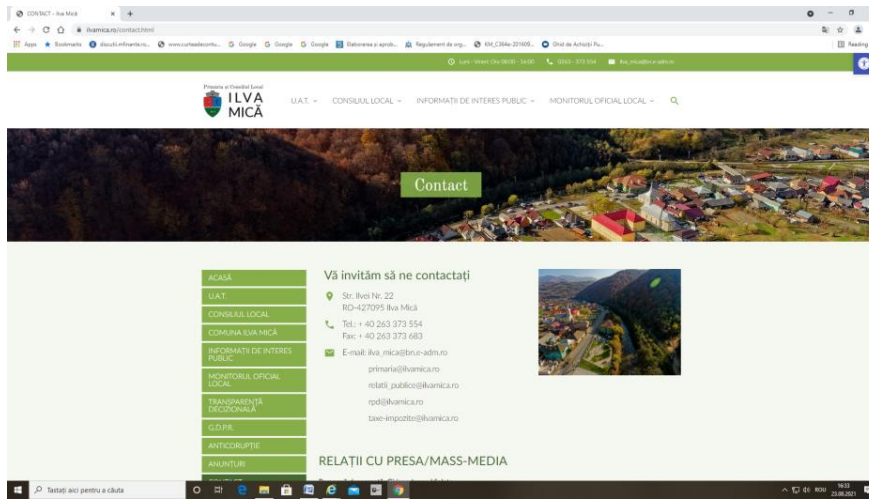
CONTACT - Ilva Mică
ilvamica.ro/contact.html
Apps Bookmarks www.curteadeconturi... Google Google Google Elaborarea şi aprob... Regulament de org... Ghid de Achiziţii Pu... Reading

Luni - Vineri: Ora 08:00 - 16:00 0263 - 373 554 ilva_mica@bru-adm.ro

Primăria şi Consiliul Local
ILVA MICĂ

U.A.T. CONSILIUL LOCAL INFORMAȚII DE INTERES PUBLIC MONITORUL OFICIAL LOCAL

Contact

ACASĂ
U.A.T.
CONSILIUL LOCAL
COMUNA ILVA MICĂ
INFORMAȚII DE INTERES PUBLIC
MONITORUL OFICIAL LOCAL
TRANSPARENȚĂ DECIZIONALĂ
G.D.P.R.
ANTICORUPȚIE
ANUNȚURI

Vă invităm să ne contactați

Str. Ilvei Nr. 22
RO-427095 Ilva Mică

Tel.: + 40 263 373 554
Fax: + 40 263 373 683

E-mail: ilva_mica@bru-adm.ro
primaria@ilvamica.ro
relatii_publice@ilvamica.ro
rpd@ilvamica.ro
taxe-impozite@ilvamica.ro

RELAȚII CU PRESA/MASS-MEDIA

Tastați aici pentru a căuta
RON 16:33 23.08.2021